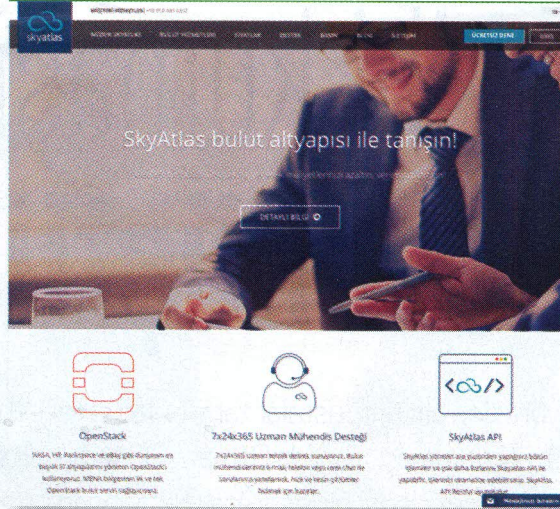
skyatlas

BİZDEN DEVREKLER BULUT HİZMETLERİ FİYATLAR DESTEK BASIN BLOG İLETİŞİM

ÜCRETSİZ DENE

SkyAtlas bulut altyapısı ile tanışın!

DETAYLI BİLGİ

OpenStack

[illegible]

7x24x365 Uzman Mühendis Desteği

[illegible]

SkyAtlas API

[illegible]